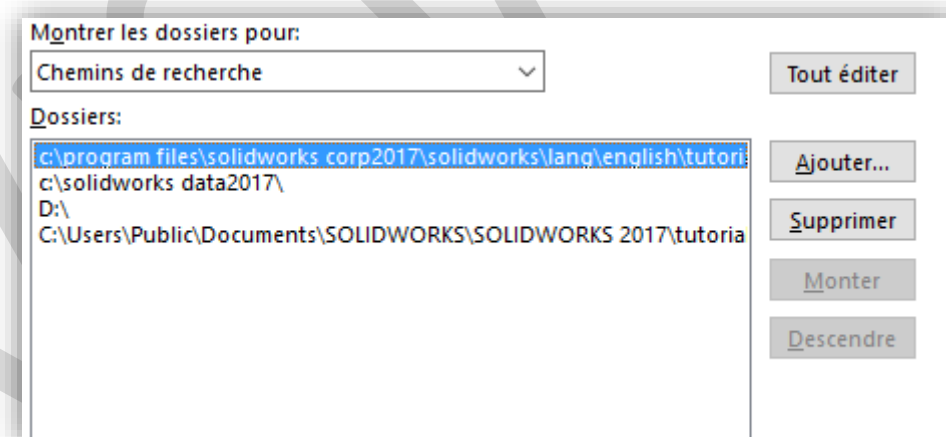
Montrer les dossiers pour:

Chemins de recherche

Tout éditer

Dossiers:

c:\program files\solidworks corp2017\solidworks\lang\english\tutori
c:\solidworks data2017\
D:\
C:\Users\Public\Documents\SOLIDWORKS\SOLIDWORKS 2017\tutoria

Ajouter...

Supprimer

Monter

Descendre